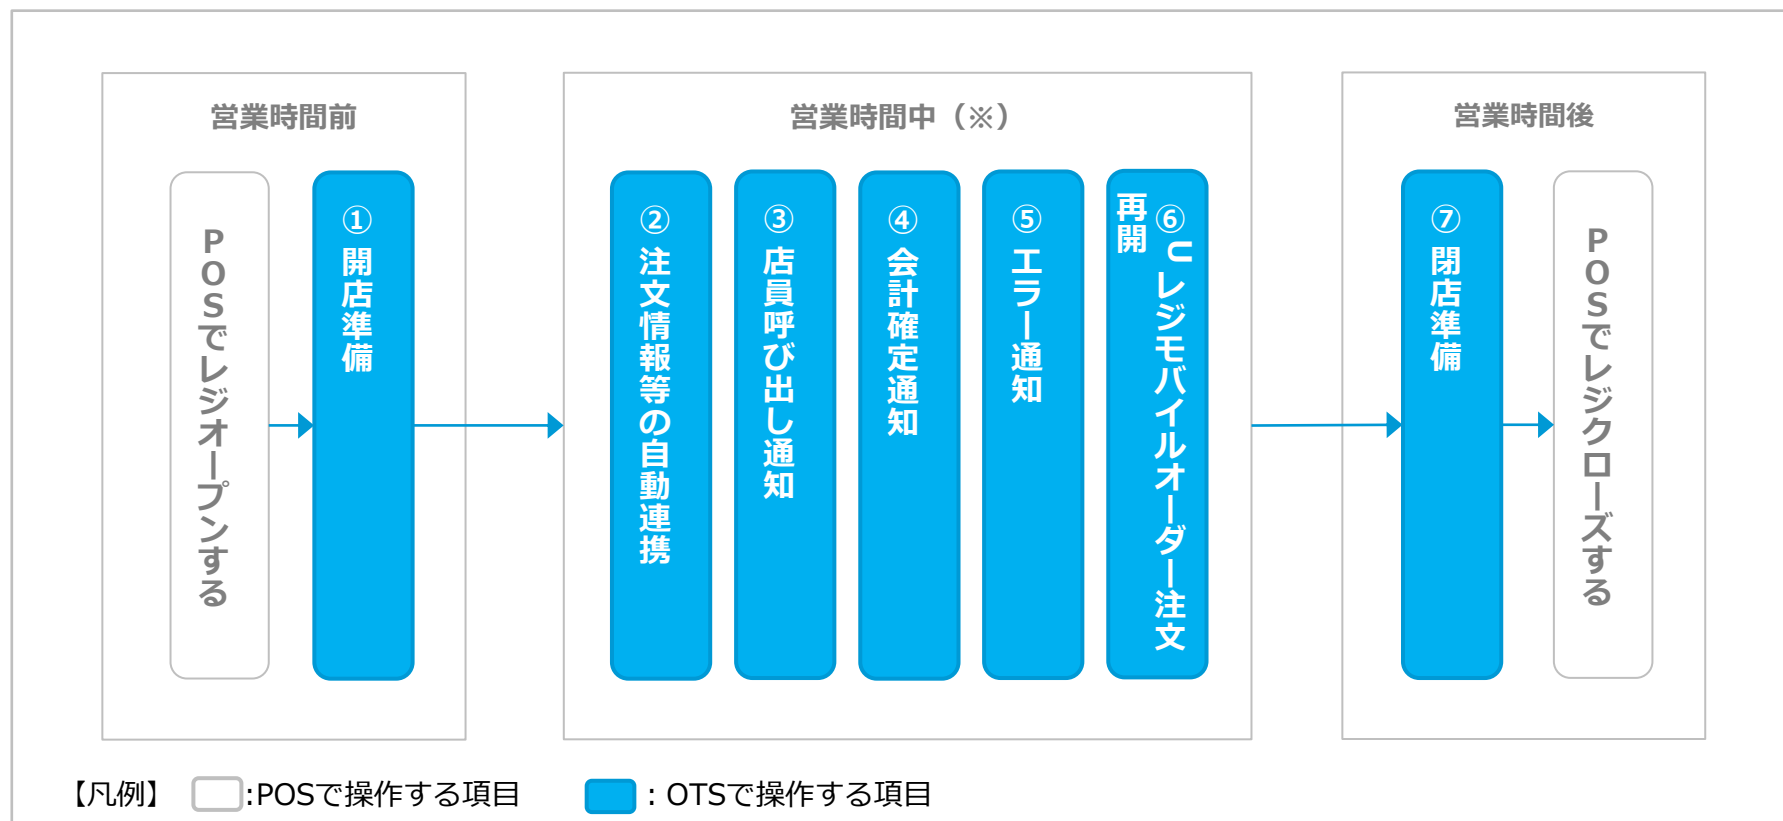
営業時間前

POSでレジオープンする

① 開店準備

営業時間中（※）

② 注文情報等の自動連携

③ 店員呼び出し通知

④ 会計確定通知

⑤ エラー通知

⑥ レジモバイルオーダー注文再開

営業時間後

⑦ 閉店準備

POSでレジクローズする

【凡例】 :POSで操作する項目 : OTSで操作する項目